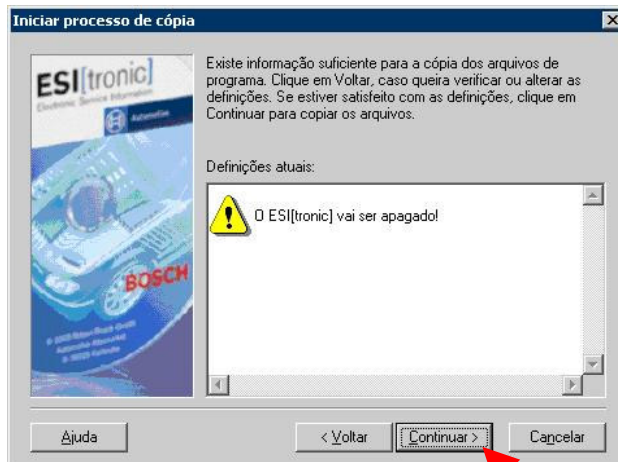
Iniciar processo de cópia

ESI[tronic]
Electronic Service Information
Automotive

BOSCH

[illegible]

Existe informação suficiente para a cópia dos arquivos de programa. Clique em Voltar, caso queira verificar ou alterar as definições. Se estiver satisfeito com as definições, clique em Continuar para copiar os arquivos.

Definições atuais:

O ESI[tronic] vai ser apagado!

Ajuda

< Voltar

Continuar >

Cancelar